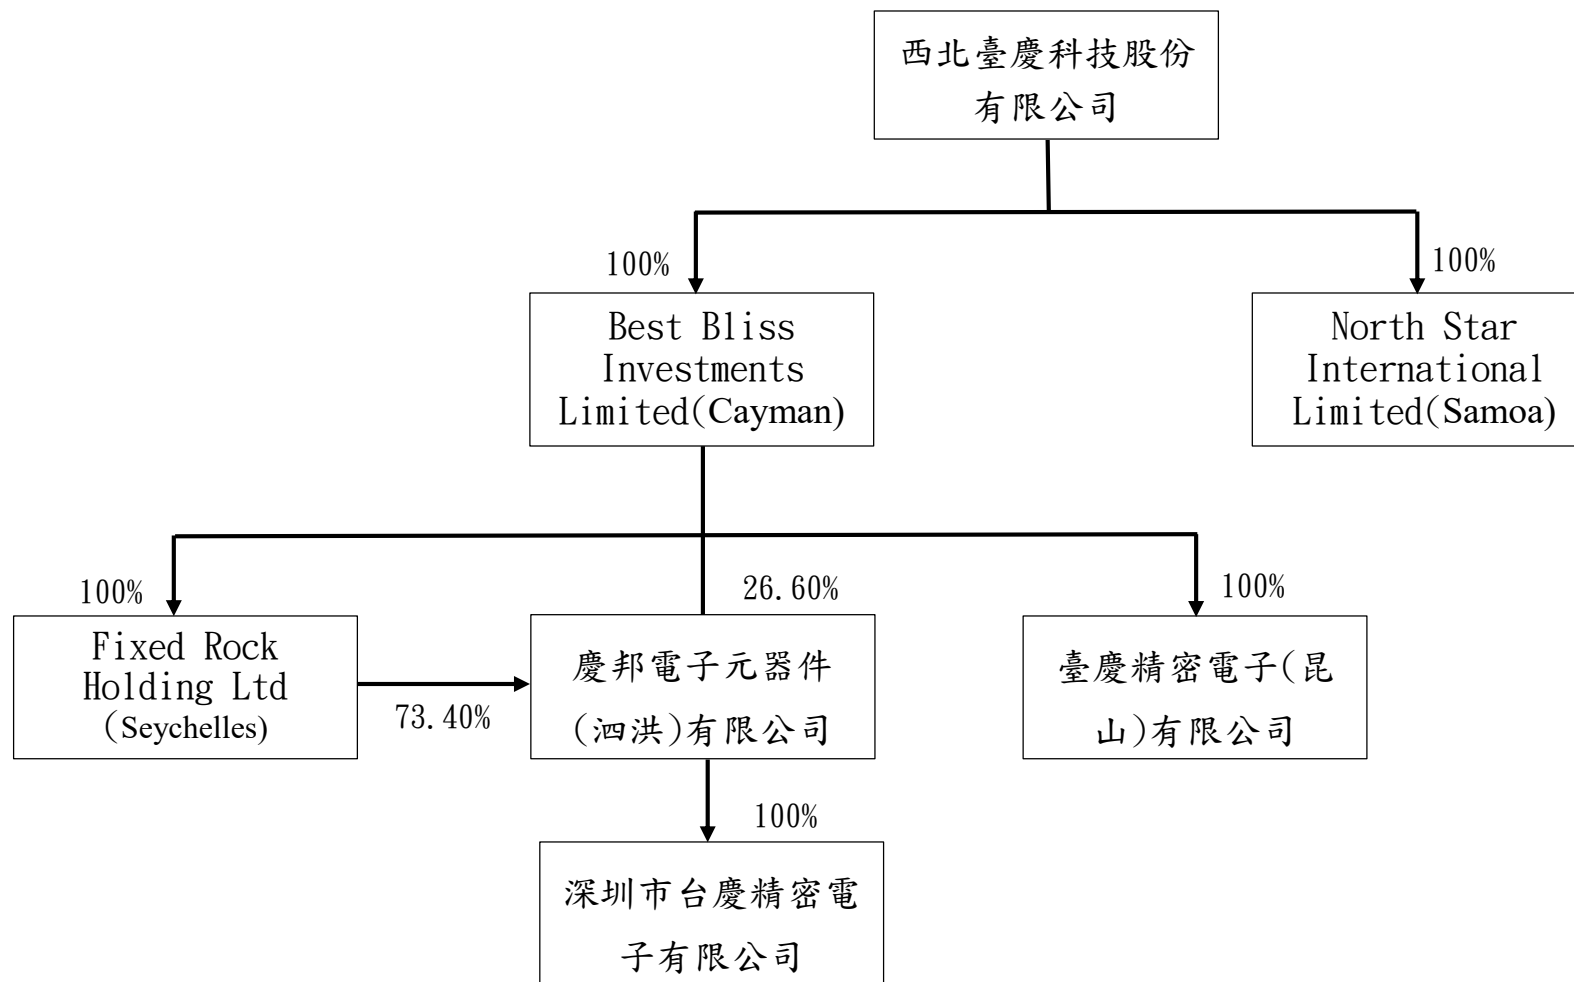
西北臺慶科技股份有限公司

100%

Best Bliss Investments Limited(Cayman)

100%

North Star International Limited(Samoa)

100%

Fixed Rock Holding Ltd (Seychelles)

73.40%

26.60%

慶邦電子元器件(泗洪)有限公司

100%

臺慶精密電子(昆山)有限公司

100%

深圳市台慶精密電子有限公司